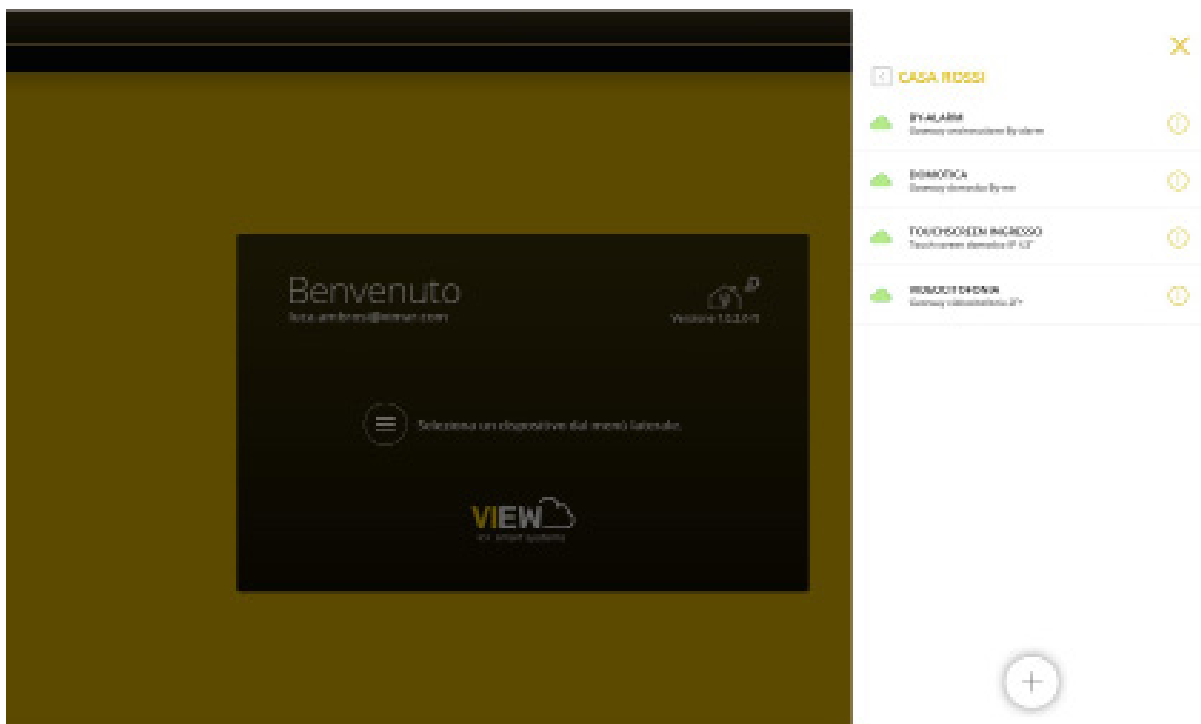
Benvenuto

luca.ambrosi@vimar.com

Versione 1.0.0.0

Seleziona un dispositivo dal menù laterale.

VIEW

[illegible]

CASA ROSSI

BY-ALARM
Gateway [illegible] By-alarm

DOMOTICA
Gateway domotico By-me

TOUCHSCREEN INGRESSO
Touchscreen domotico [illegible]

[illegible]
Gateway videocitofonico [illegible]